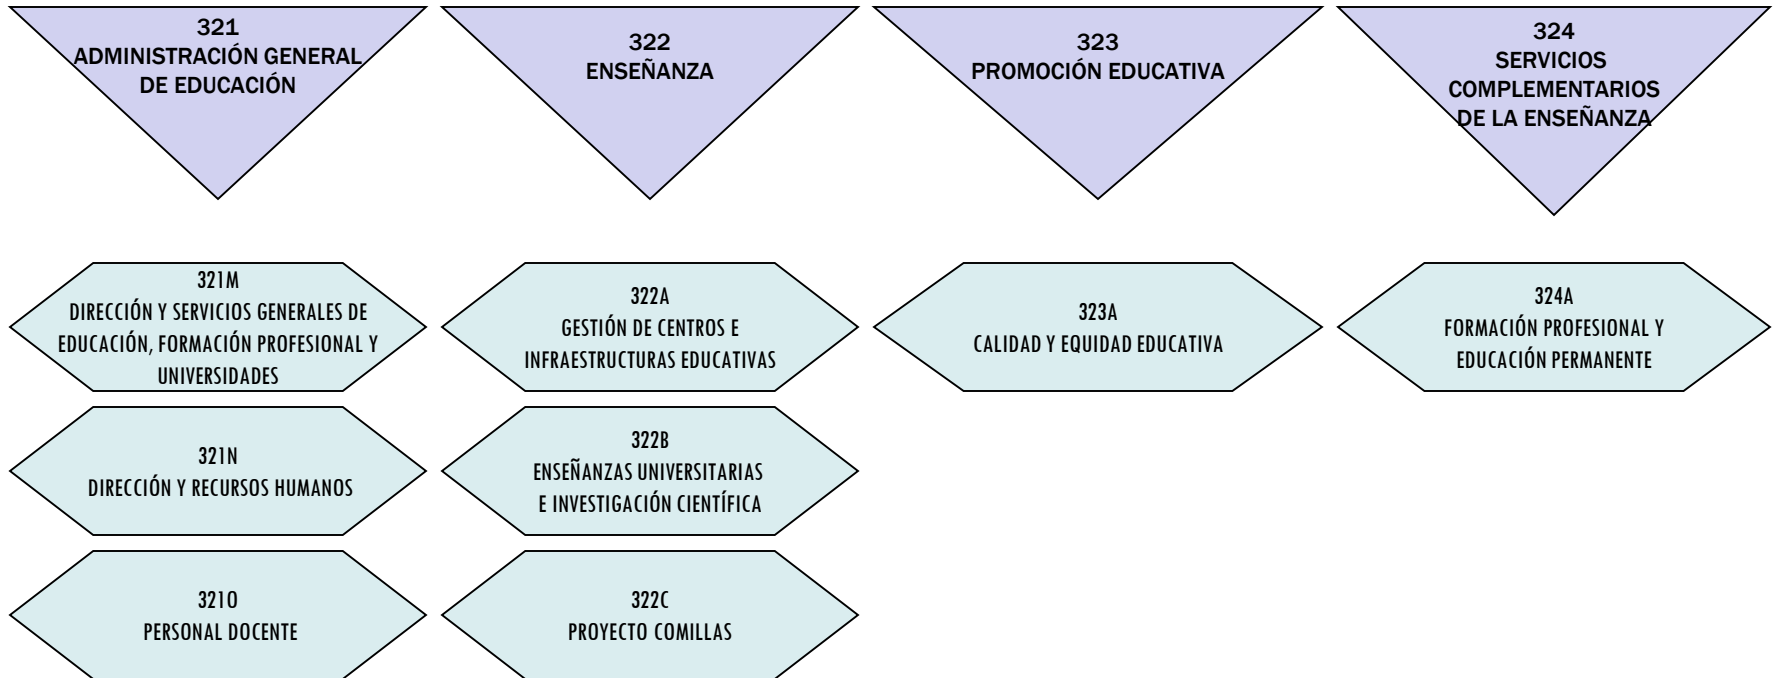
321
ADMINISTRACIÓN GENERAL DE EDUCACIÓN

322
ENSEÑANZA

323
PROMOCIÓN EDUCATIVA

324
SERVICIOS COMPLEMENTARIOS DE LA ENSEÑANZA

321M
DIRECCIÓN Y SERVICIOS GENERALES DE EDUCACIÓN, FORMACIÓN PROFESIONAL Y UNIVERSIDADES

321N
DIRECCIÓN Y RECURSOS HUMANOS

321O
PERSONAL DOCENTE

322A
GESTIÓN DE CENTROS E INFRAESTRUCTURAS EDUCATIVAS

322B
ENSEÑANZAS UNIVERSITARIAS E INVESTIGACIÓN CIENTÍFICA

322C
PROYECTO COMILLAS

323A
CALIDAD Y EQUIDAD EDUCATIVA

324A
FORMACIÓN PROFESIONAL Y EDUCACIÓN PERMANENTE